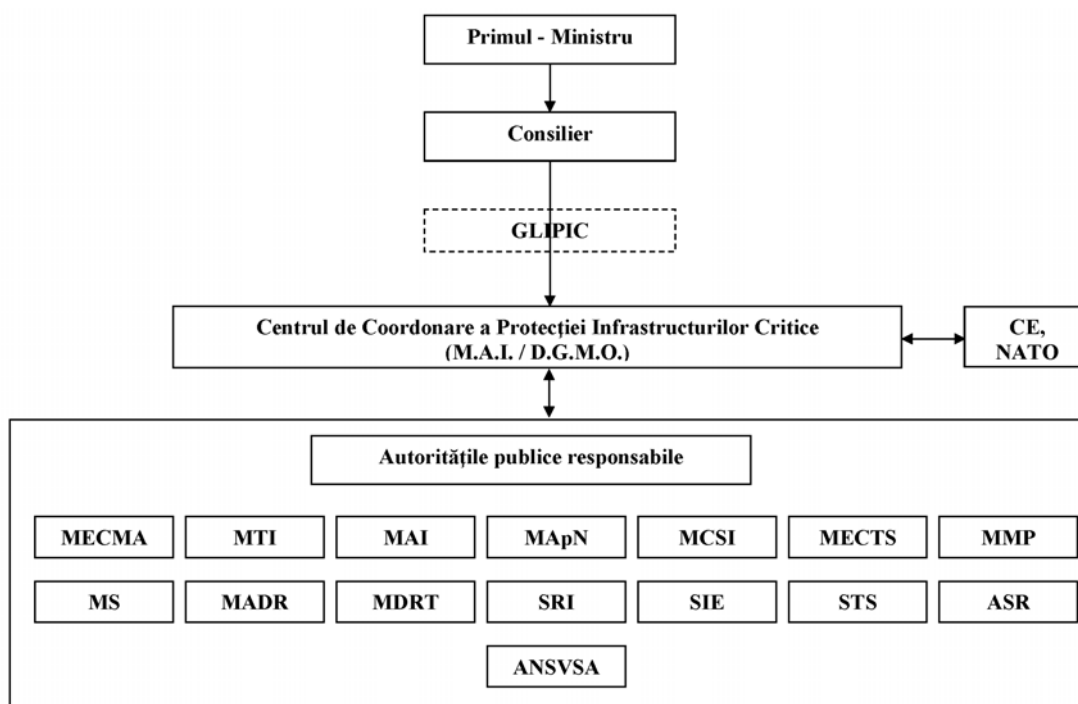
Primul - Ministru

Consilier

GLIPIC

Centrul de Coordonare a Protecției Infrastructurilor Critice (M.A.I. / D.G.M.O.)

CE, NATO

Autoritățile publice responsabile

MECMA

MTI

MAI

MApN

MCSI

MECTS

MMP

MS

MADR

MDRT

SRI

SIE

STS

ASR

ANSVSA